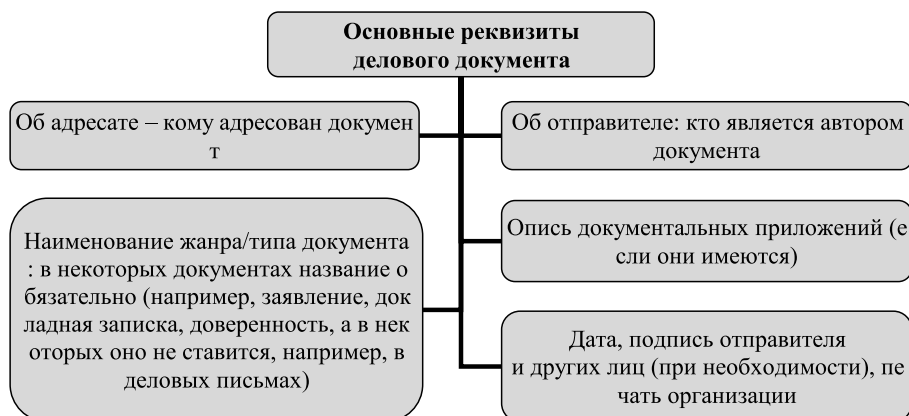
Основные реквизиты делового документа

Об адресате – кому адресован докумен т

Наименование жанра/типа документа : в некоторых документах название о бязательно (например, заявление, док ладная записка, доверенность, а в нек оторых оно не ставится, например, в деловых письмах)

Об отправителе: кто является автором документа

Опись документальных приложений (е сли они имеются)

Дата, подпись отправителя и других лиц (при необходимости), пе чать организации